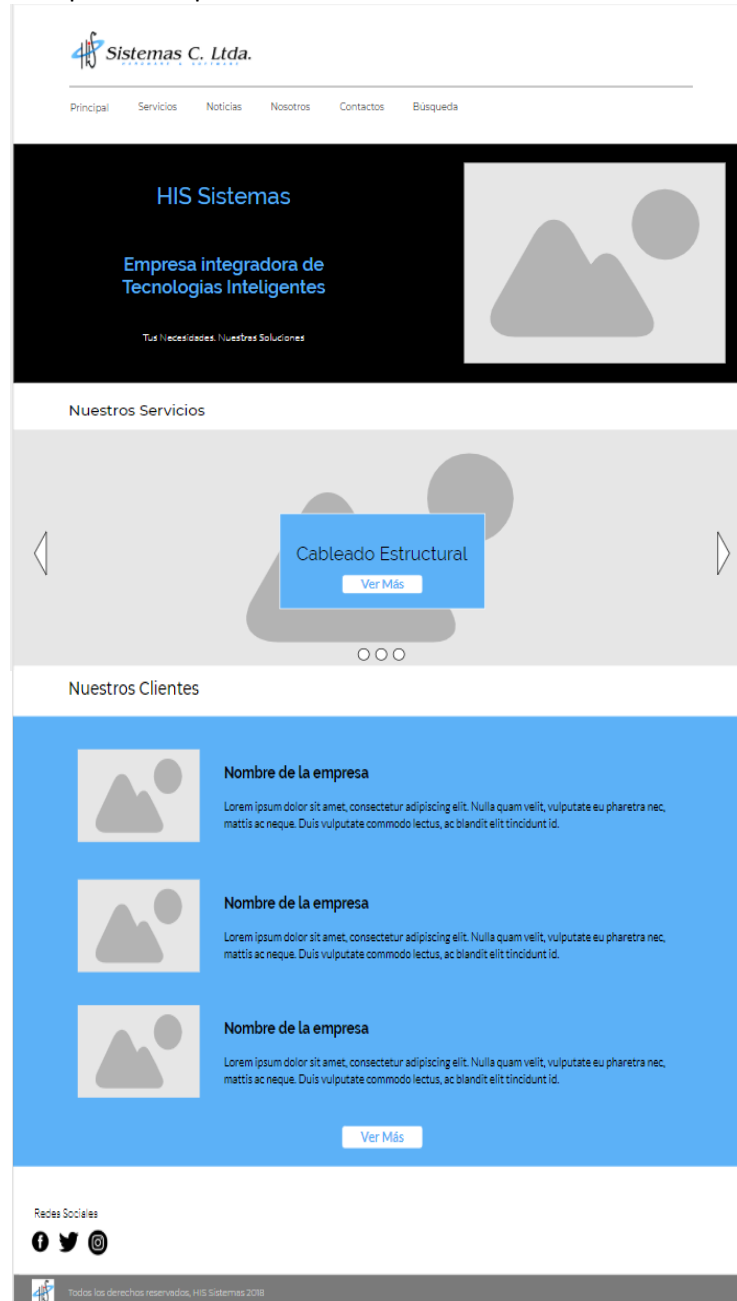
HIS Sistemas C. Ltda.
HARDWARE & SOFTWARE

Principal Servicios Noticias Nosotros Contactos Búsqueda

HIS Sistemas

Empresa integradora de Tecnologias Inteligentes

Tus Necesidades. Nuestras Soluciones

Nuestros Servicios

Cableado Estructural

Ver Más

Nuestros Clientes

Nombre de la empresa

Lorem ipsum dolor sit amet, consectetur adipiscing elit. Nulla quam velit, vulputate eu pharetra nec, mattis ac neque. Duis vulputate commodo lectus, ac blandit elit tincidunt id.

Nombre de la empresa

Lorem ipsum dolor sit amet, consectetur adipiscing elit. Nulla quam velit, vulputate eu pharetra nec, mattis ac neque. Duis vulputate commodo lectus, ac blandit elit tincidunt id.

Nombre de la empresa

Lorem ipsum dolor sit amet, consectetur adipiscing elit. Nulla quam velit, vulputate eu pharetra nec, mattis ac neque. Duis vulputate commodo lectus, ac blandit elit tincidunt id.

Ver Más

Redes Sociales

Todos los derechos reservados, HIS Sistemas 2018